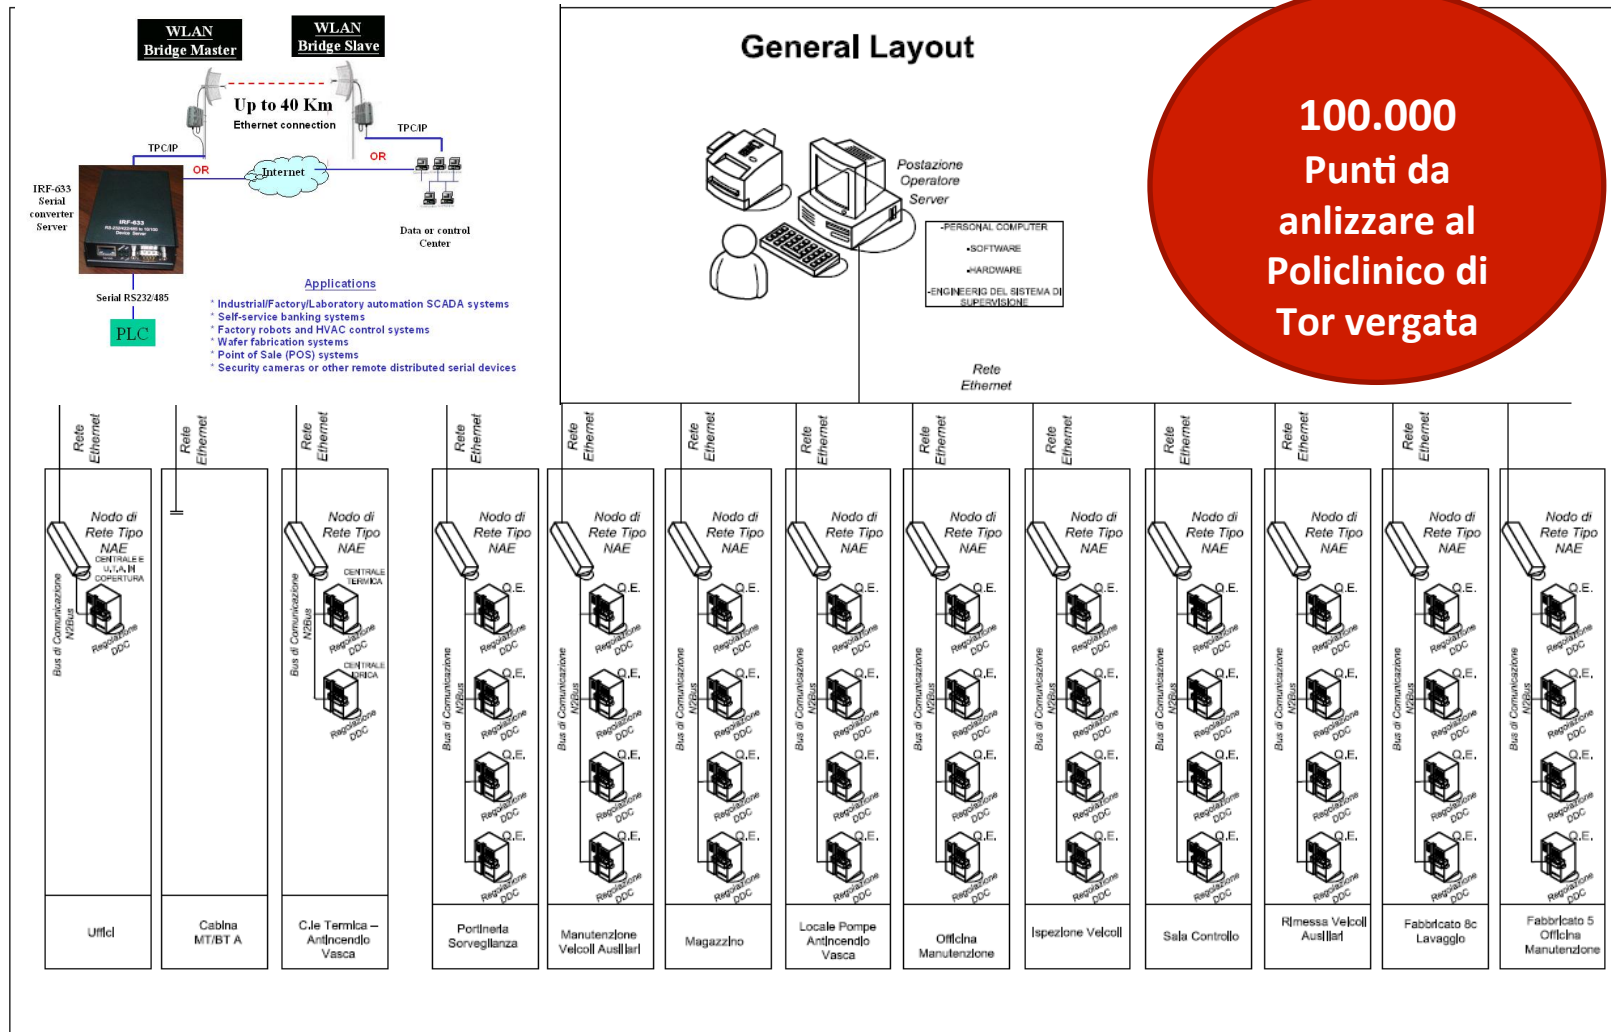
WLAN
Bridge Master

WLAN
Bridge Slave

Up to 40 Km
Ethernet connection

TPC/IP

TPC/IP

OR

OR

Internet

IRF-633
Serial
converter
Server

IRF-633

Data or control
Center

Serial RS232/485

PLC

Applications
* Industrial/Factory/Laboratory automation SCADA systems
* Self-service banking systems
* Factory robots and HVAC control systems
* Wafer fabrication systems
* Point of Sale (POS) systems
* Security cameras or other remote distributed serial devices

General Layout

Postazione
Operatore
Server

-PERSONAL COMPUTER
-SOFTWARE
-HARDWARE
-ENGINEERIG DEL SISTEMA DI SUPERVISIONE

Rete
Ethernet

100.000
Punti da
anlizzare al
Policlinico di
Tor vergata

Rete Ethernet

Nodo di
Rete Tipo
NAE

CENTRALE E
U.T.A. IN
COPERTURA

CENTRALE
TERMICA

CENTRALE
IDRICA

O.E.

Regolazione
DDC

Bus di Comunicazione
N2Bus

| Uffici | Cabina MT/BT A | C.le Termica – Antincendio Vasca | Portineria Sorveglianza | Manutenzione Veicoli Ausiliari | Magazzino | Locale Pompe Antincendio Vasca | Officina Manutenzione | Ispezione Veicoli | Sala Controllo | Rimessa Veicoli Ausiliari | Fabbricato 8c Lavaggio | Fabbricato 5 Officina Manutenzione |